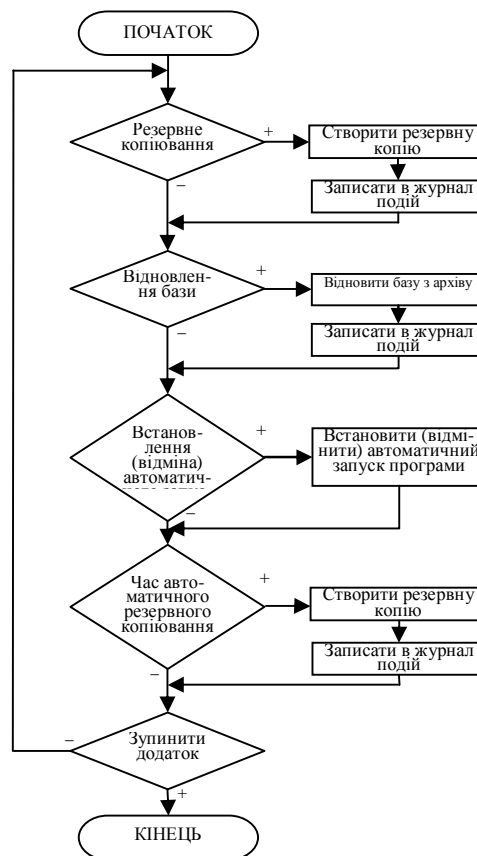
ПОЧАТОК

Резервне копіювання

+

Створити резервну копію

–

Записати в журнал подій

Відновлення бази

+

Відновити базу з архіву

–

Записати в журнал подій

Встанов-лення (відміна) автоматич-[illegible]

+

Встановити (відмі-нити) автоматичний запуск програми

–

Час авто-матичного резервного копіювання

+

Створити резервну копію

–

Записати в журнал подій

–

Зупинити додаток

+

КІНЕЦЬ